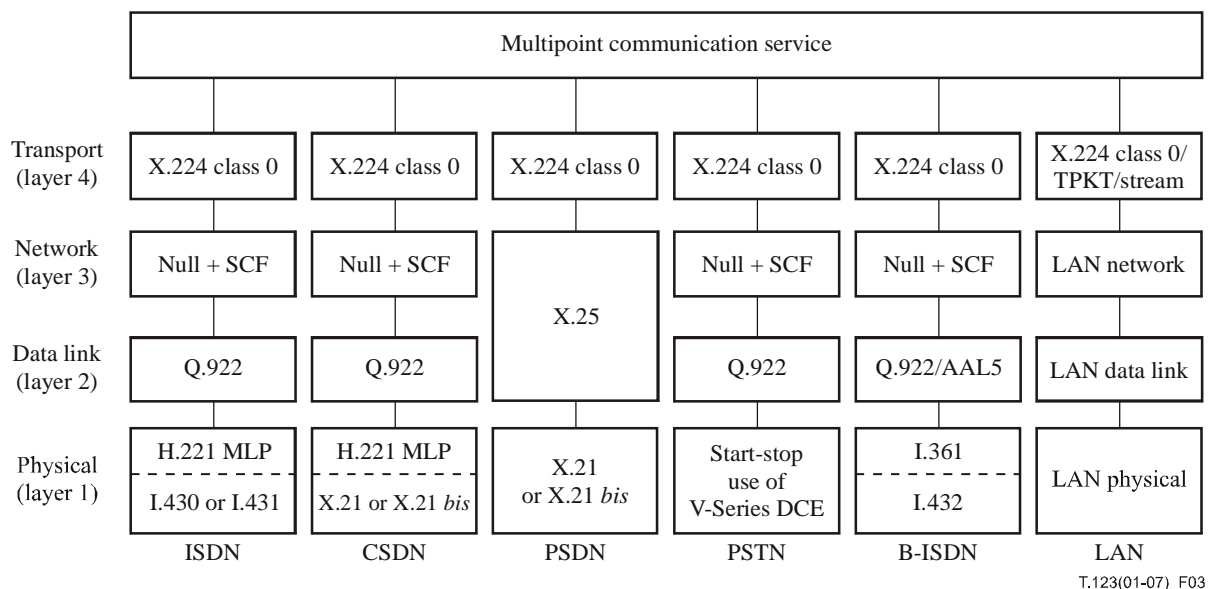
Multipoint communication service

Transport (layer 4)

X.224 class 0

X.224 class 0

X.224 class 0

X.224 class 0

X.224 class 0

X.224 class 0/ TPKT/stream

Network (layer 3)

Null + SCF

Null + SCF

X.25

Null + SCF

Null + SCF

LAN network

Data link (layer 2)

Q.922

Q.922

Q.922

Q.922/AAL5

LAN data link

Physical (layer 1)

H.221 MLP

I.430 or I.431

H.221 MLP

X.21 or X.21 *bis*

X.21 or X.21 *bis*

Start-stop use of V-Series DCE

I.361

I.432

LAN physical

ISDN

CSDN

PSDN

PSTN

B-ISDN

LAN

T.123(01-07) F03